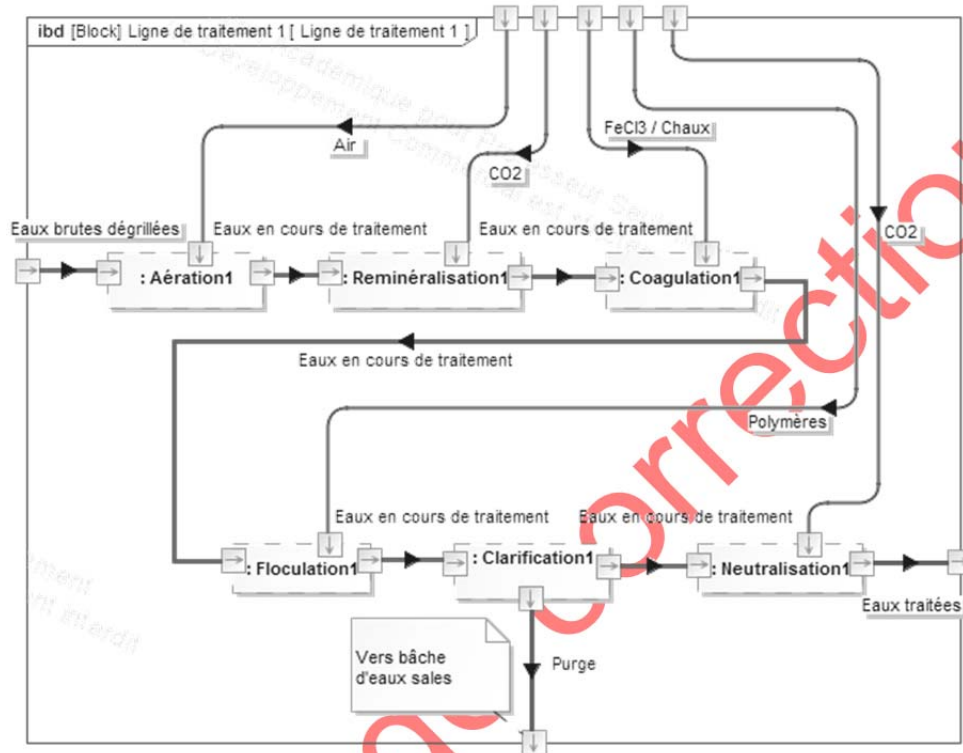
ibd [Block] Ligne de traitement 1 [ Ligne de traitement 1 ]

Air

CO2

FeCl3 / Chaux

CO2

Eaux brutes dégrillées

Eaux en cours de traitement

Eaux en cours de traitement

: Aération1

: Reminéralisation1

: Coagulation1

Eaux en cours de traitement

Polymères

Eaux en cours de traitement

Eaux en cours de traitement

: Floculation1

: Clarification1

: Neutralisation1

Eaux traitées

Vers bâche d'eaux sales

Purge

correction